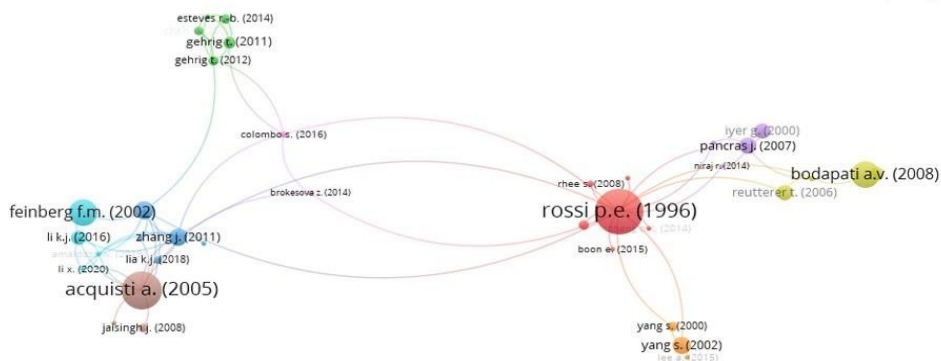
esteves r.b. (2014)
gehrig t. (2011)
gehrig t. (2012)
colombo s. (2016)
iyer g. (2000)
pancras j. (2007)
niraj r. (2014)
bodapati a.v. (2008)
reutterer t. (2006)
rhee s. (2008)
brokesova z. (2014)
feinberg f.m. (2002)
rossi p.e. (1996)
li k.j. (2016)
zhang j. (2011)
lia k.j. (2018)
li x. (2020)
boon e. (2015)
acquisti a. (2005)
jaisingh j. (2008)
yang s. (2000)
yang s. (2002)
lee a. (2015)